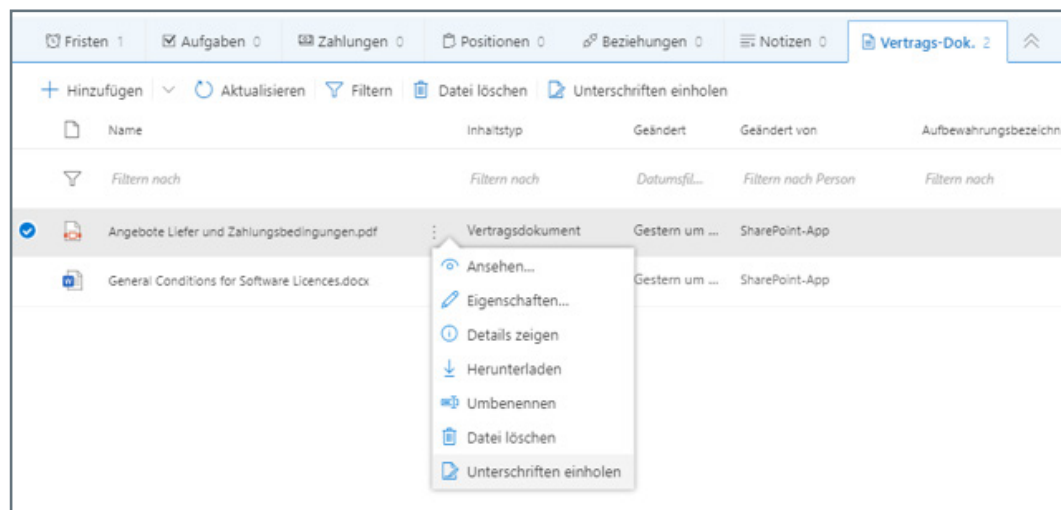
Fristen 1 | Aufgaben 0 | Zahlungen 0 | Positionen 0 | Beziehungen 0 | Notizen 0 | Vertrags-Dok. 2

+ Hinzufügen | Aktualisieren | Filtern | Datei löschen | Unterschriften einholen

| | Name | Inhaltstyp | Geändert | Geändert von | Aufbewahrungsbezeichn |
|---|---|---|---|---|---|
| | Filtern nach | Filtern nach | Datumsfil... | Filtern nach Person | Filtern nach |
| | Angebote Liefer und Zahlungsbedingungen.pdf | Vertragsdokument | Gestern um ... | SharePoint-App | |
| | General Conditions for Software Licences.docx | | Gestern um ... | SharePoint-App | |

Ansehen...
Eigenschaften...
Details zeigen
Herunterladen
Umbenennen
Datei löschen
Unterschriften einholen